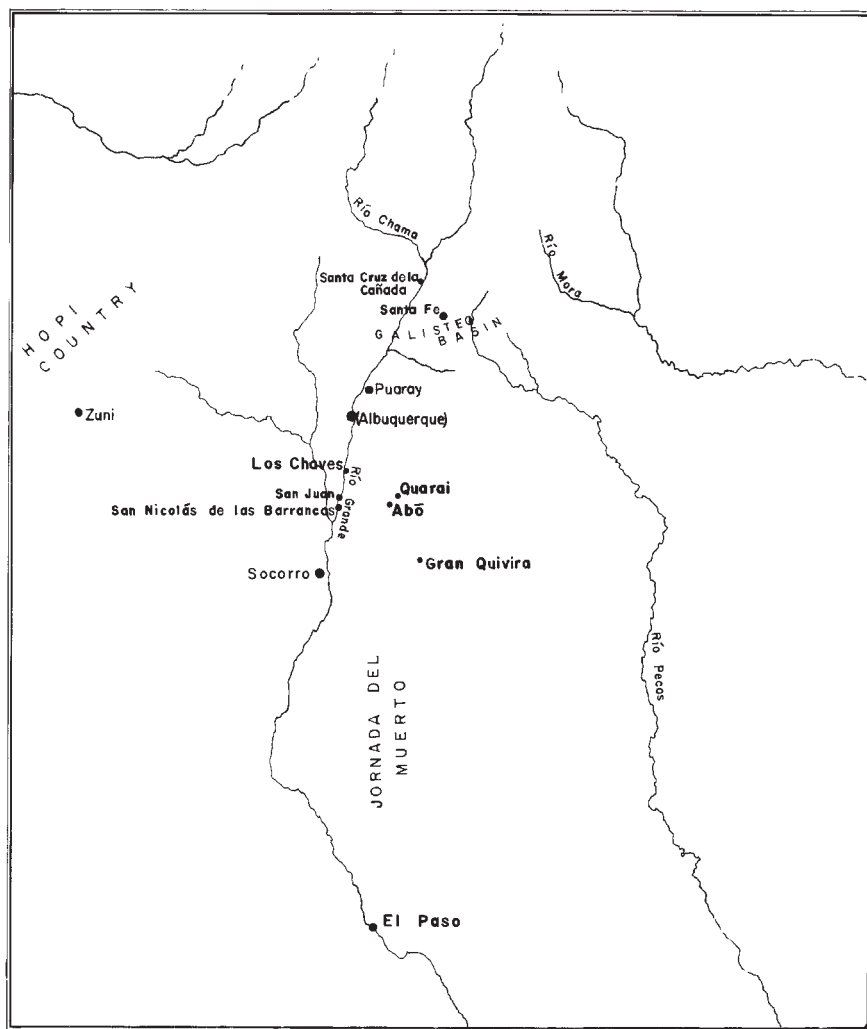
Río Chama

Río Mora

Santa Cruz de la Cañada

Santa Fe

GALISTEO BASIN

HOPI COUNTRY

Puaray

Zuni

(Albuquerque)

Los Chaves

Río Grande

San Juan

San Nicolás de las Barrancas

Quarai

Abó

Gran Quivira

Socorro

Río Pecos

JORNADA DEL MUERTO

El Paso